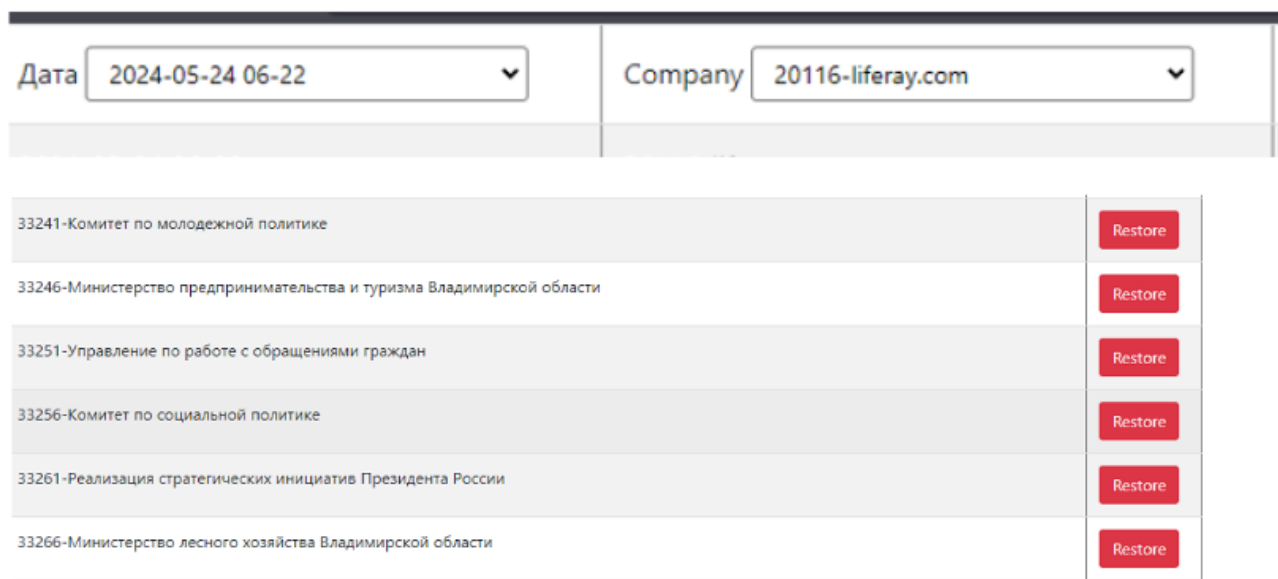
Дата 2024-05-24 06-22

Company 20116-liferay.com

| | |
|---|---|
| 33241-Комитет по молодежной политике | Restore |
| 33246-Министерство предпринимательства и туризма Владимирской области | Restore |
| 33251-Управление по работе с обращениями граждан | Restore |
| 33256-Комитет по социальной политике | Restore |
| 33261-Реализация стратегических инициатив Президента России | Restore |
| 33266-Министерство лесного хозяйства Владимирской области | Restore |